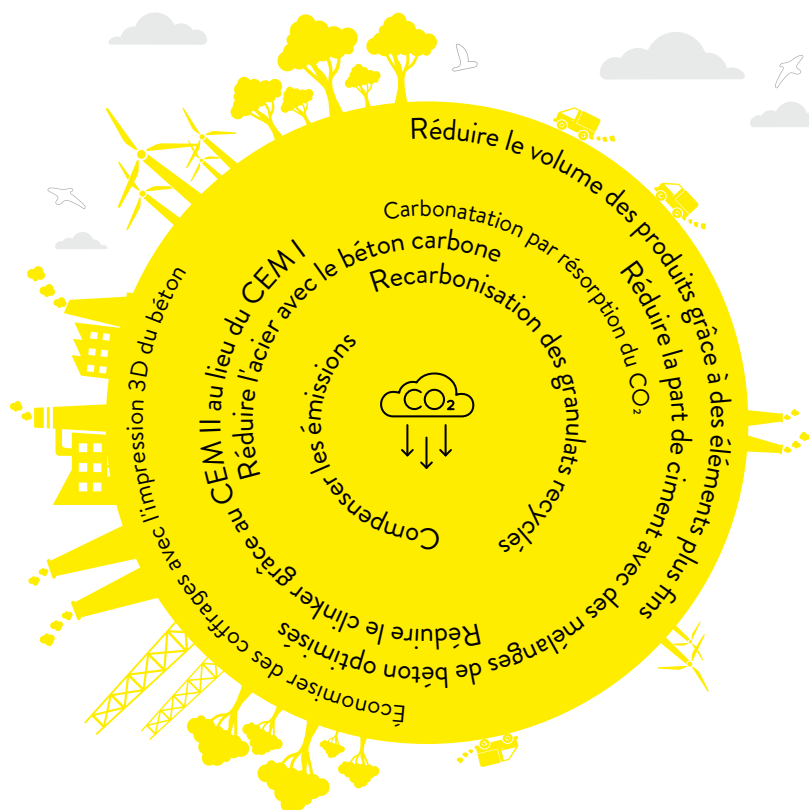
Réduire le volume des produits grâce à des éléments plus fins

Carbonatation par résorption du CO²

Réduire la part de ciment avec des mélanges de béton optimisés

Réduire l'acier avec le béton carbone

Recarbonisation des granulats recyclés

Réduire le clinker grâce au CEM II au lieu du CEM I

Compenser les émissions

$CO_2$

Économiser des coffrages avec l'impression 3D du béton